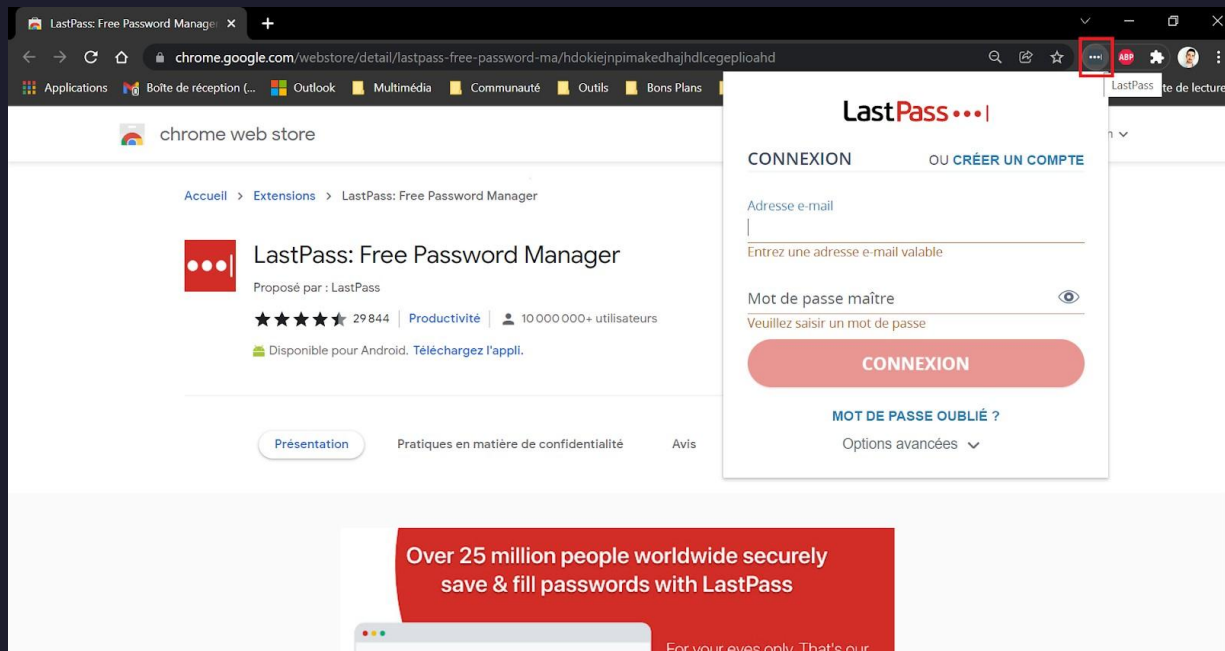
LastPass: Free Password Manager ×

chrome.google.com/webstore/detail/lastpass-free-password-ma/hdokiejnpimakedhajhdlcegeplioahd

Applications Boîte de réception (... Outlook Multimédia Communauté Outils Bons Plans

LastPass

te de lecture

chrome web store

Accueil > Extensions > LastPass: Free Password Manager

LastPass: Free Password Manager

Proposé par : LastPass

29 844 | Productivité | 10 000 000+ utilisateurs

Disponible pour Android. Téléchargez l'appli.

Présentation Pratiques en matière de confidentialité Avis

LastPass•••|

CONNEXION OU CRÉER UN COMPTE

Adresse e-mail

Entrez une adresse e-mail valable

Mot de passe maître

Veuillez saisir un mot de passe

CONNEXION

MOT DE PASSE OUBLIÉ ?

Options avancées

Over 25 million people worldwide securely save & fill passwords with LastPass

For your eyes only. That's our